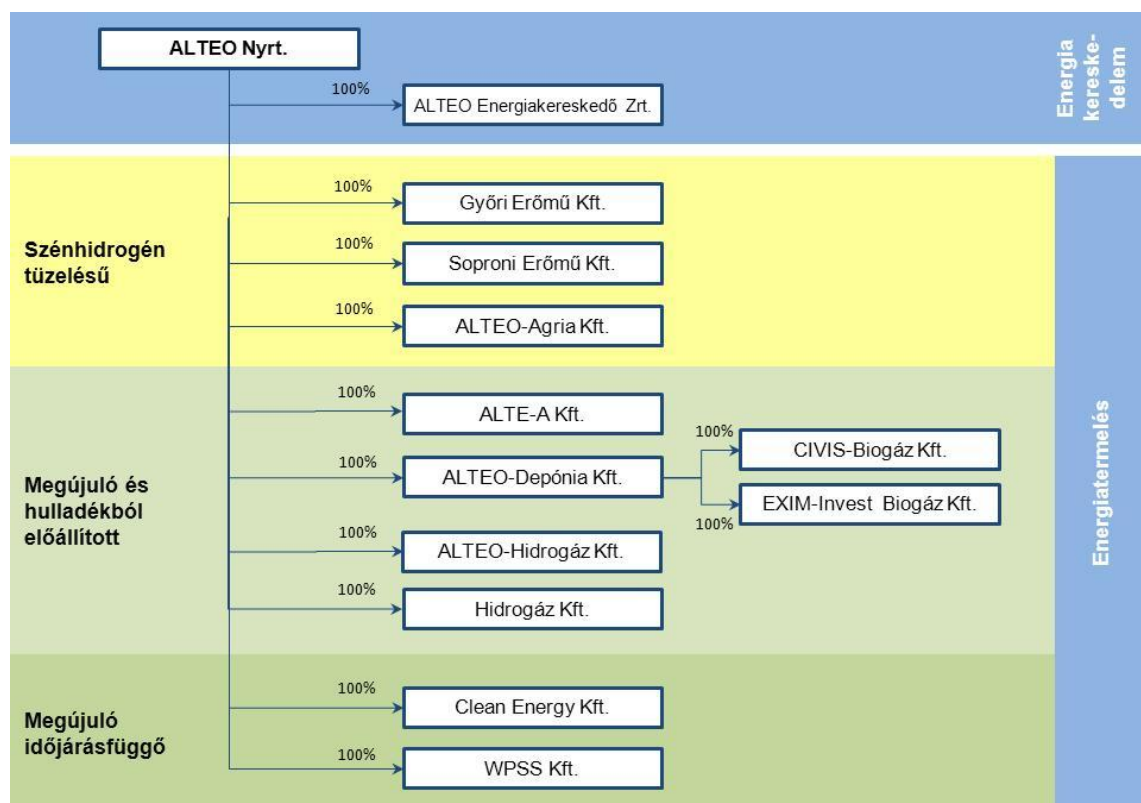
ALTEO Nyrt.

100%
ALTEO Energiakereskedő Zrt.

Energiakereskedelem

Szénhidrogén tüzelésű

100%
Győri Erőmű Kft.

100%
Soproni Erőmű Kft.

100%
ALTEO-Agria Kft.

Megújuló és hulladékból előállított

100%
ALTE-A Kft.

100%
ALTEO-Depónia Kft.

100%
CIVIS-Biogáz Kft.

100%
EXIM-Invest Biogáz Kft.

100%
ALTEO-Hidrogáz Kft.

100%
Hidrogáz Kft.

Megújuló időjárásfüggő

100%
Clean Energy Kft.

100%
WPSS Kft.

Energiatermelés